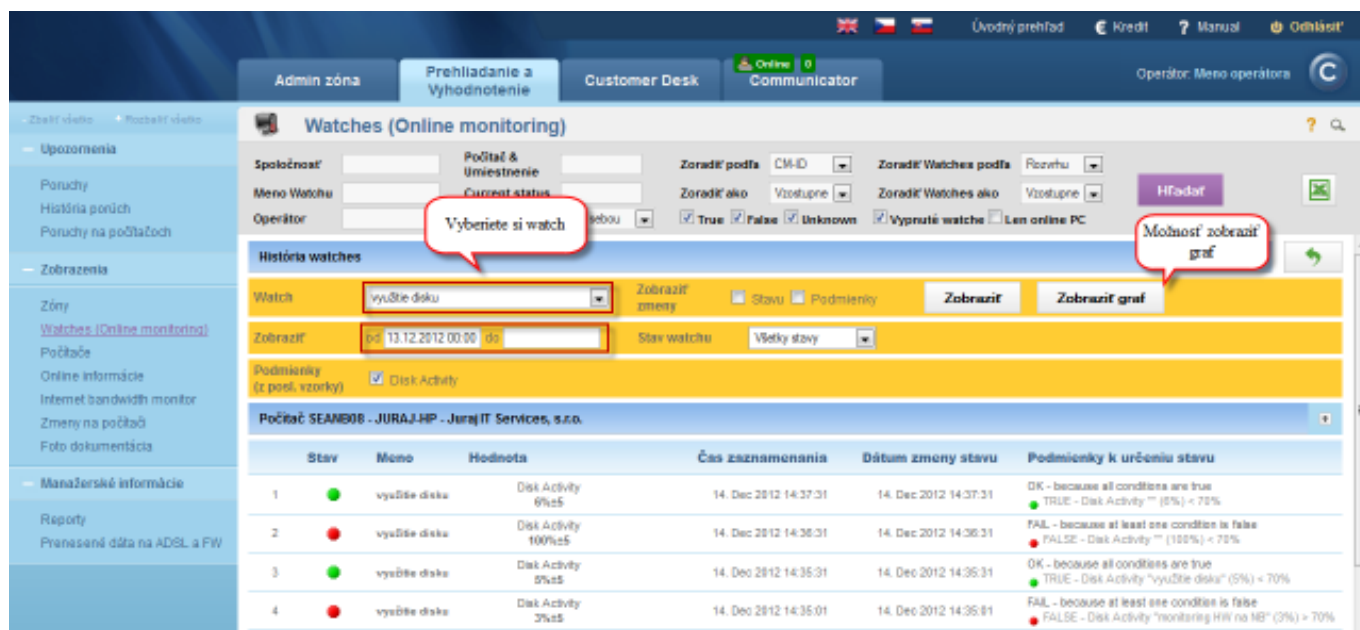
Úvodný prehľad Kredit Manual Odhlásiť

Admin zóna | Prehliadanie a Vyhodnotenie | Customer Desk | Online 0 Communicator

Operátor: Meno operátora

Zbaliť všetko Rozbaliť všetko

Upozornenia
Poruchy
História porúch
Poruchy na počítačoch

Zobrazenia
Zóny
Watches (Online monitoring)
Počítače
Online informácie
Internet bandwidth monitor
Zmeny na počítači
Foto dokumentácia

Manažérske informácie
Reporty
Prenesené dáta na ADSL a FW

Watches (Online monitoring)

Spoločnosť
Počítač & Umiestnenie
Zoradiť podľa CM-ID
Zoradiť Watches podľa Rozvrhu
Meno Watchu
Current status
Zoradiť ako Vzostupne
Zoradiť Watches ako Vzostupne
Hľadať
Operátor
sebou
True False Unknown Vypnuté watche Len online PC

Vyberiete si watch

Možnosť zobraziť graf

História watches

Watch využitie disku
Zobraziť zmeny Stavu Podmienky
Zobraziť
Zobraziť graf
Zobraziť od 13.12.2012 00:00 do
Stav watchu Všetky stavy
Podmienky (z posl. vzorky) Disk Activity

Počítač SEANB08 - JURAJ-HP - Juraj IT Services, s.r.o.

| | Stav | Meno | Hodnota | Čas zaznamenania | Dátum zmeny stavu | Podmienky k určeniu stavu |
|---|---|---|---|---|---|---|
| 1 | | využitie disku | Disk Activity 6%±5 | 14. Dec 2012 14:37:31 | 14. Dec 2012 14:37:31 | OK - because all conditions are true TRUE - Disk Activity "" (6%) < 70% |
| 2 | | využitie disku | Disk Activity 100%±5 | 14. Dec 2012 14:36:31 | 14. Dec 2012 14:36:31 | FAIL - because at least one condition is false FALSE - Disk Activity "" (100%) < 70% |
| 3 | | využitie disku | Disk Activity 5%±5 | 14. Dec 2012 14:35:31 | 14. Dec 2012 14:35:31 | OK - because all conditions are true TRUE - Disk Activity "využitie disku" (5%) < 70% |
| 4 | | využitie disku | Disk Activity 3%±5 | 14. Dec 2012 14:35:01 | 14. Dec 2012 14:35:01 | FAIL - because at least one condition is false FALSE - Disk Activity "monitoring HW na NB" (3%) > 70% |